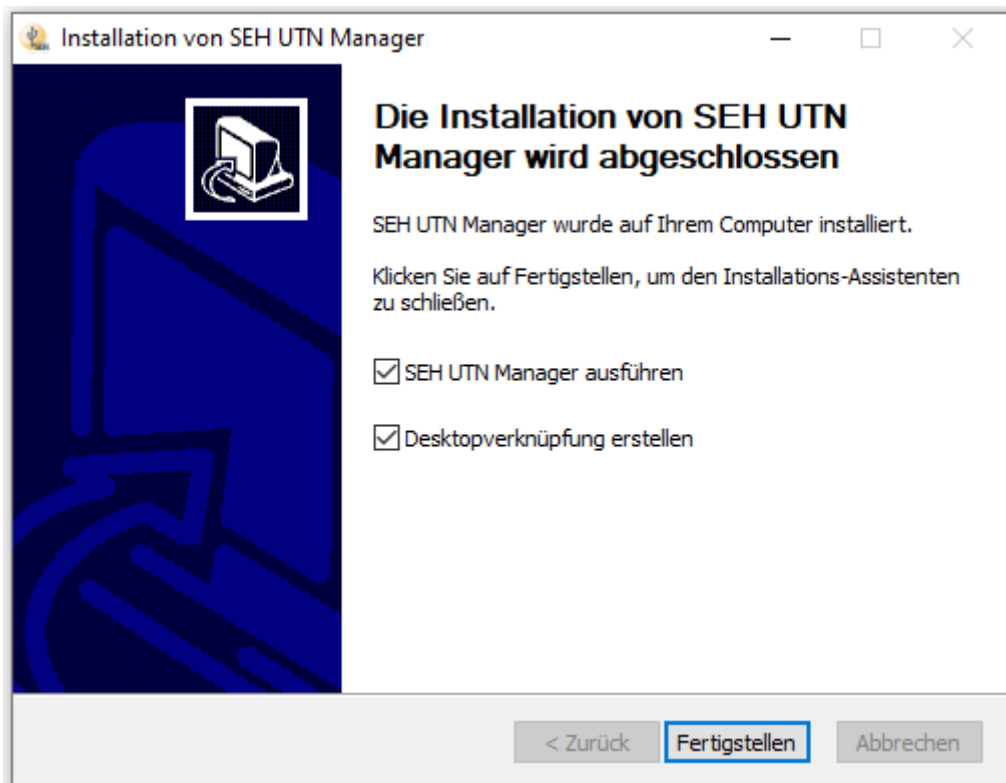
Installation von SEH UTN Manager

Die Installation von SEH UTN Manager wird abgeschlossen

SEH UTN Manager wurde auf Ihrem Computer installiert.

Klicken Sie auf Fertigstellen, um den Installations-Assistenten zu schließen.

☑ SEH UTN Manager ausführen

☑ Desktopverknüpfung erstellen

< Zurück | Fertigstellen | Abbrechen